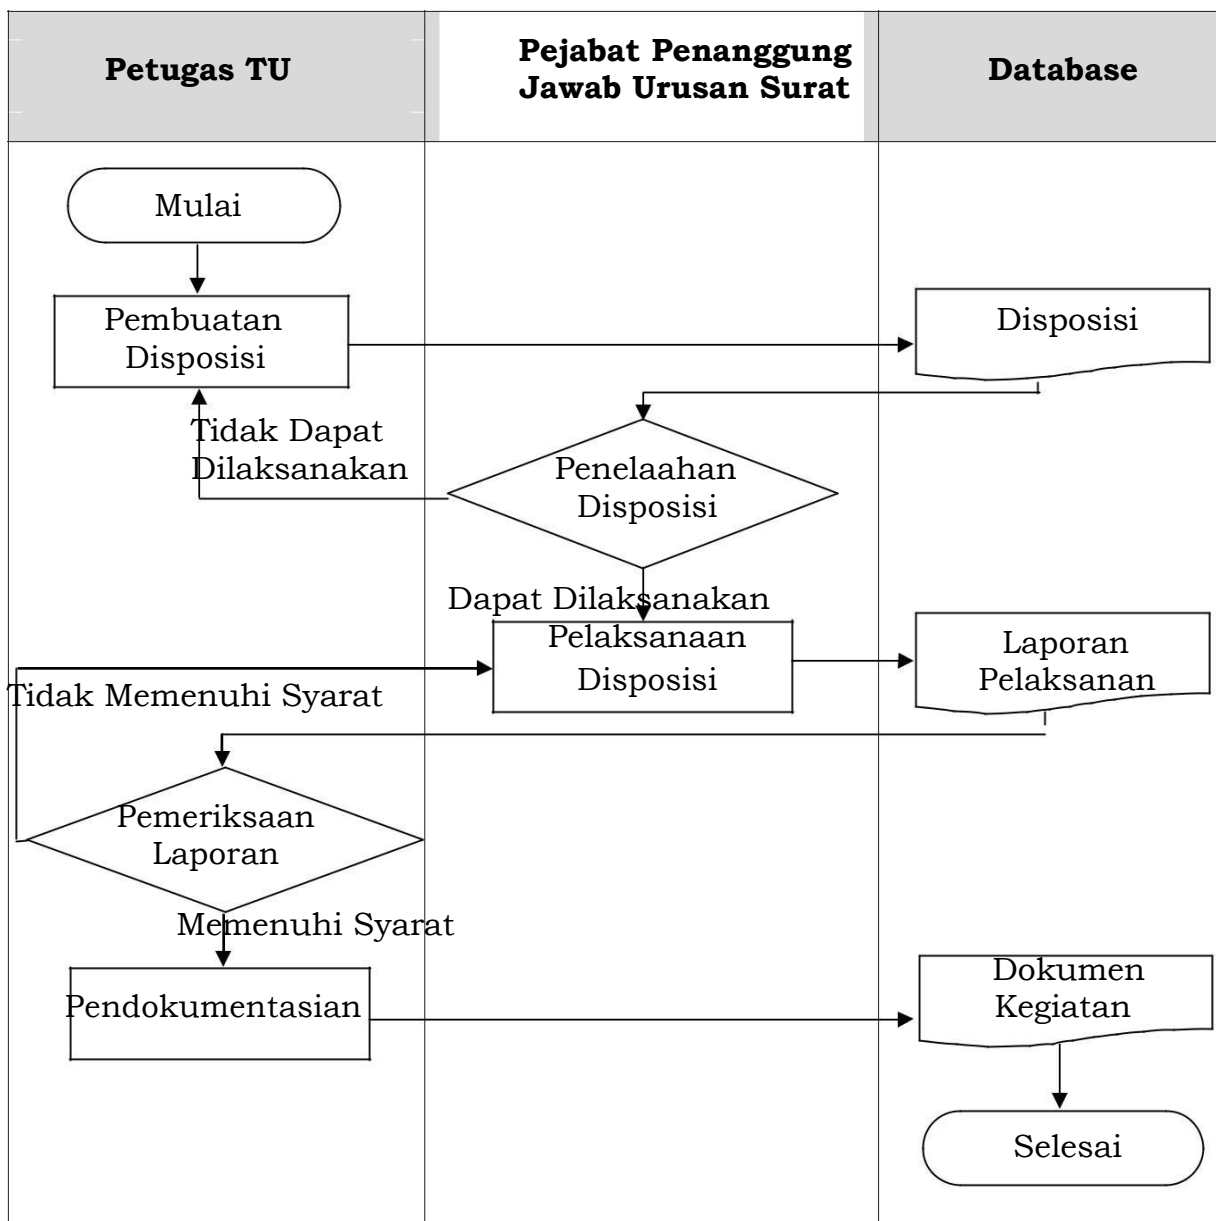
| Petugas TU | Pejabat Penanggung Jawab Urusan Surat | Database |
|---|---|---|

Mulai

Pembuatan Disposisi

Disposisi

Tidak Dapat Dilaksanakan

Penelaahan Disposisi

Dapat Dilaksanakan

Pelaksanaan Disposisi

Laporan Pelaksanan

Tidak Memenuhi Syarat

Pemeriksaan Laporan

Memenuhi Syarat

Pendokumentasian

Dokumen Kegiatan

Selesai